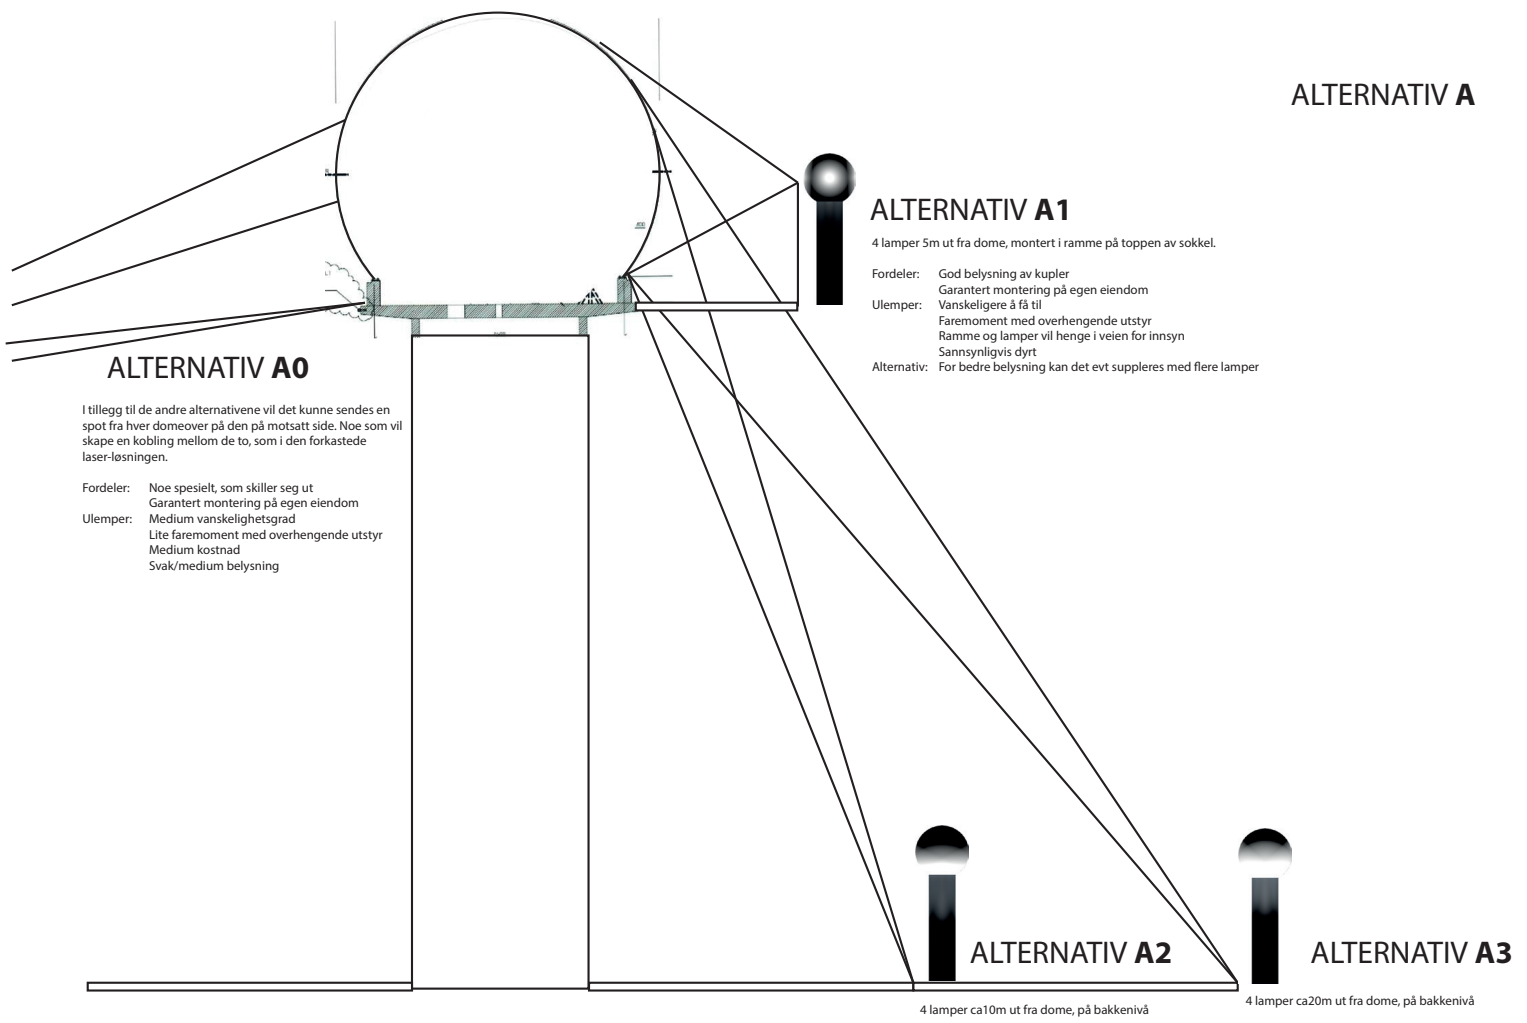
ALTERNATIV **A**

ALTERNATIV **A1**

4 lamper 5m ut fra dome, montert i ramme på toppen av sokkel.

Fordeler: God belysning av kupler
Garantert montering på egen eiendom
Ulemper: Vanskeligere å få til
Faremoment med overhengende utstyr
Ramme og lamper vil henge i veien for innsyn
Sannsynligvis dyrt
Alternativ: For bedre belysning kan det evt suppleres med flere lamper

ALTERNATIV **A0**

I tillegg til de andre alternativene vil det kunne sendes en spot fra hver domeover på den på motsatt side. Noe som vil skape en kobling mellom de to, som i den forkastede laser-løsningen.

Fordeler: Noe spesielt, som skiller seg ut
Garantert montering på egen eiendom
Ulemper: Medium vanskelighetsgrad
Lite faremoment med overhengende utstyr
Medium kostnad
Svak/medium belysning

ALTERNATIV **A2**

4 lamper ca10m ut fra dome, på bakkenivå

ALTERNATIV **A3**

4 lamper ca20m ut fra dome, på bakkenivå